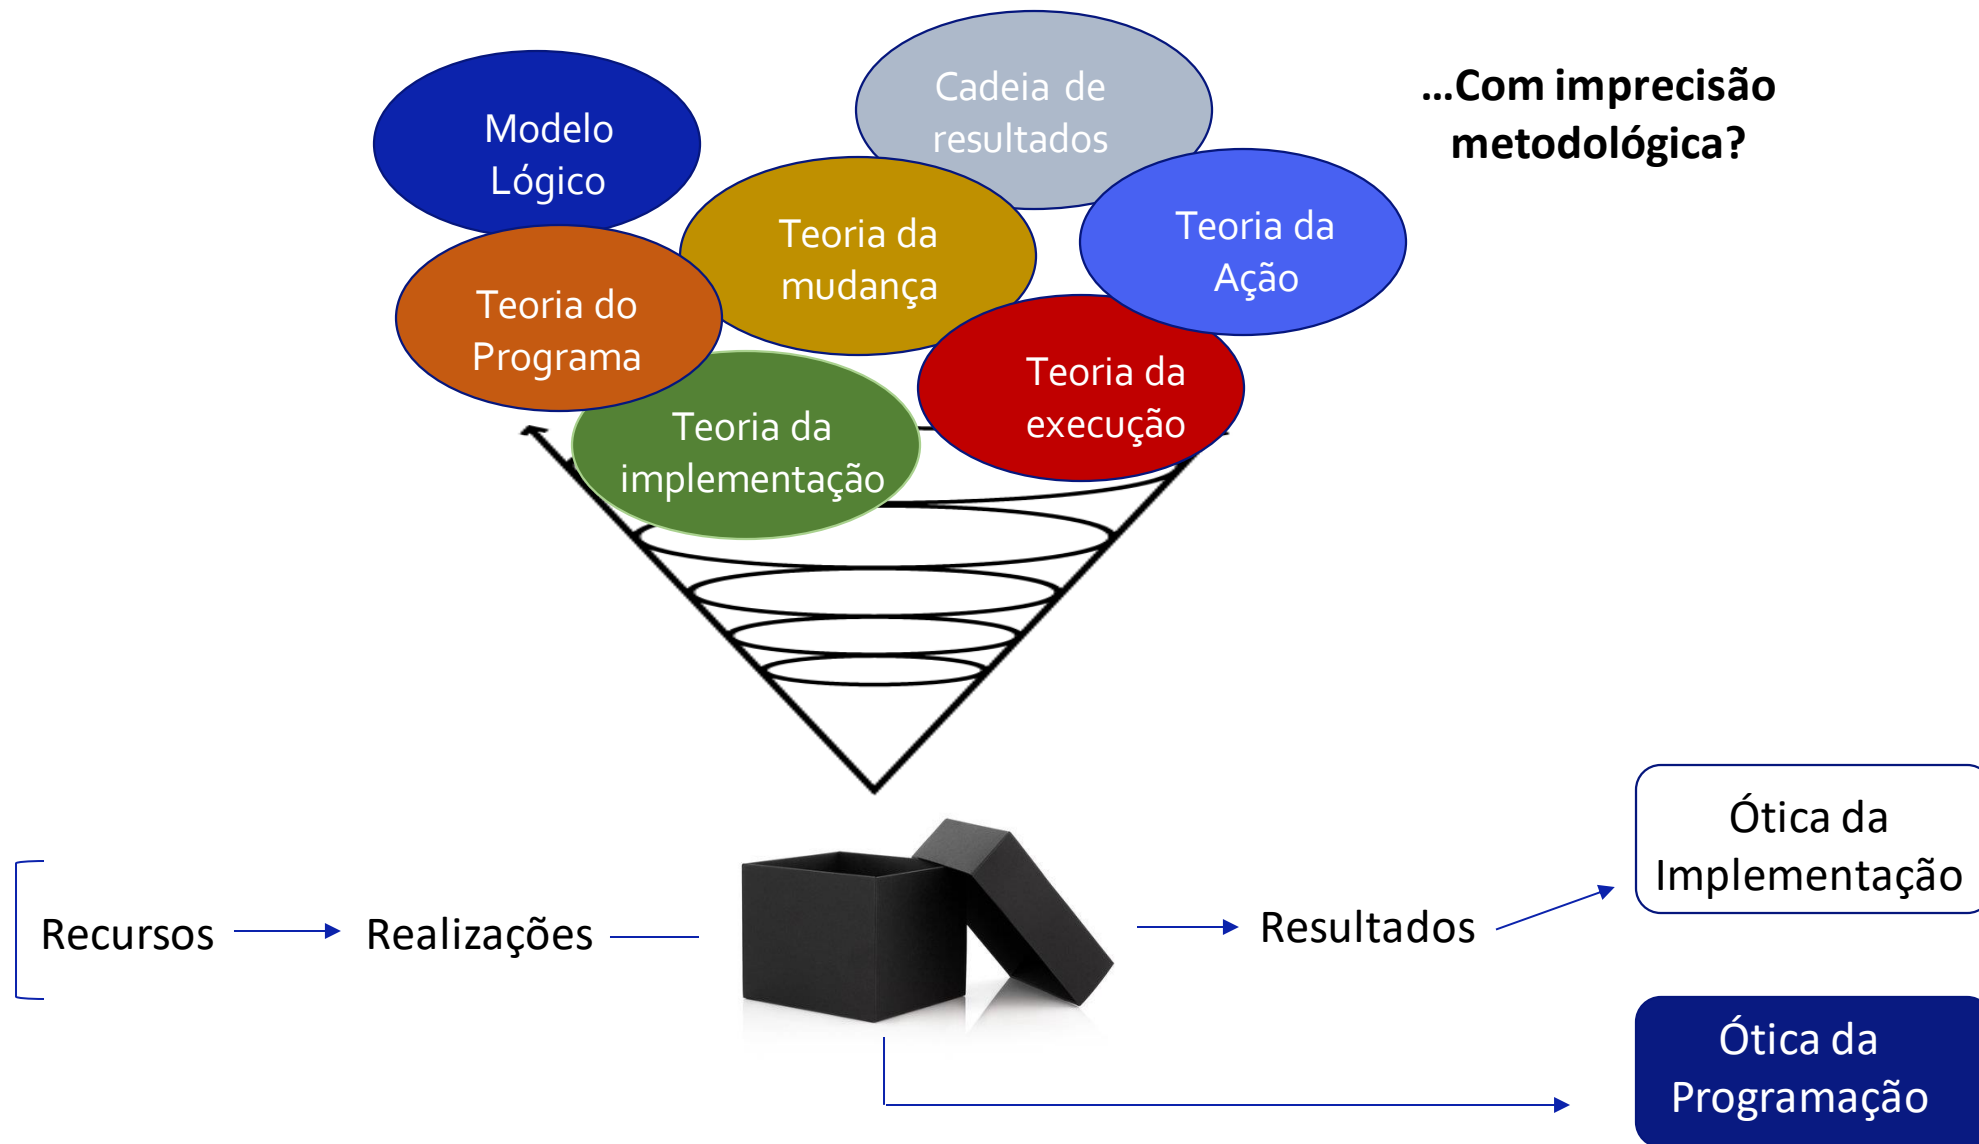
Modelo Lógico

Cadeia de resultados

...Com imprecisão metodológica?

Teoria da mudança

Teoria da Ação

Teoria do Programa

Teoria da execução

Teoria da implementação

Ótica da Implementação

Recursos

Realizações

Resultados

Ótica da Programação